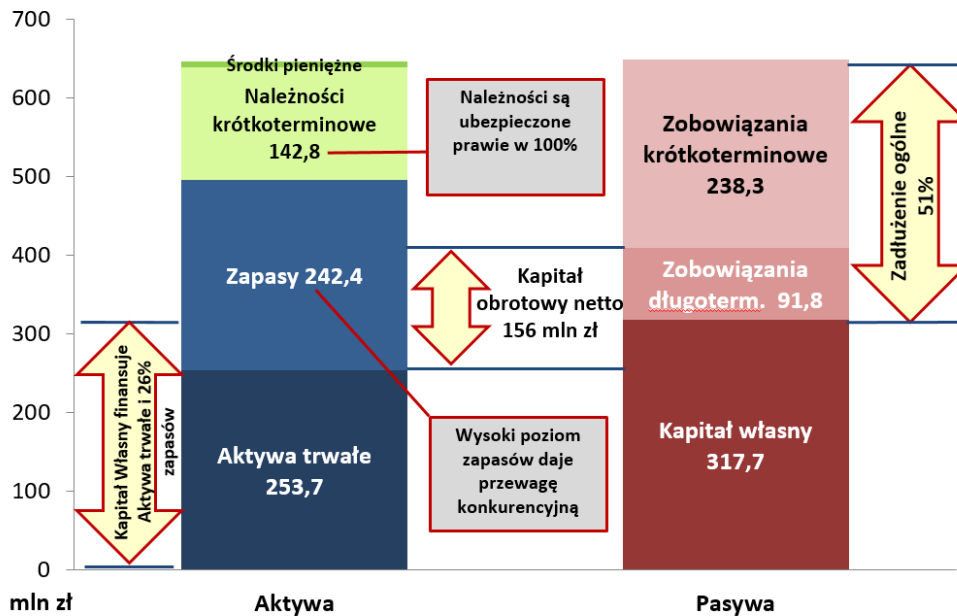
700
600
500
400
300
200
100
0
mln zł

Środki pieniężne
Należności krótkoterminowe 142,8

Należności są ubezpieczone prawie w 100%

Zapasy 242,4

Aktywa trwałe 253,7

Kapitał Własny finansuje Aktywa trwałe i 26% zapasów

Kapitał obrotowy netto 156 mln zł

Wysoki poziom zapasów daje przewagę konkurencyjną

Zobowiązania krótkoterminowe 238,3

Zobowiązania długoterm. 91,8

Kapitał własny 317,7

Zadłużenie ogólne 51%

Aktywa

Pasywa